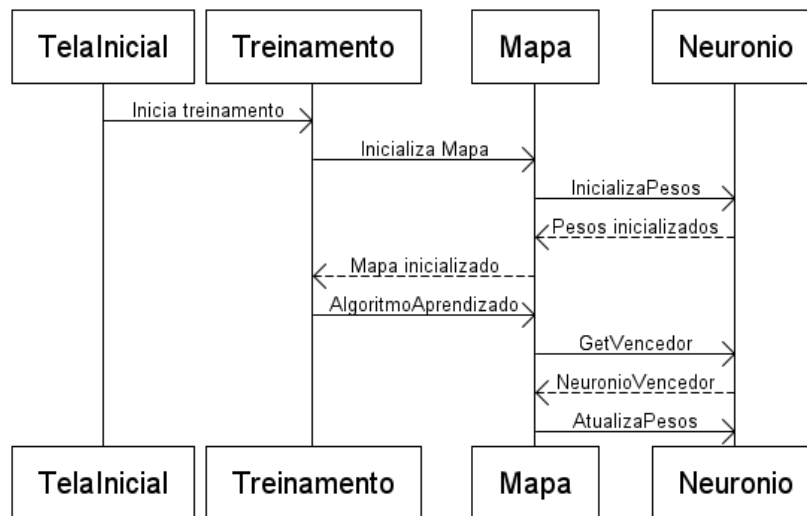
TelaInicial

Treinamento

Mapa

Neuronio

Inicia treinamento

Inicializa Mapa

InicializaPesos

Pesos inicializados

Mapa inicializado

AlgoritmoAprendizado

GetVencedor

NeuronioVencedor

AtualizaPesos

TelaInicial

Treinamento

Mapa

Neuronio